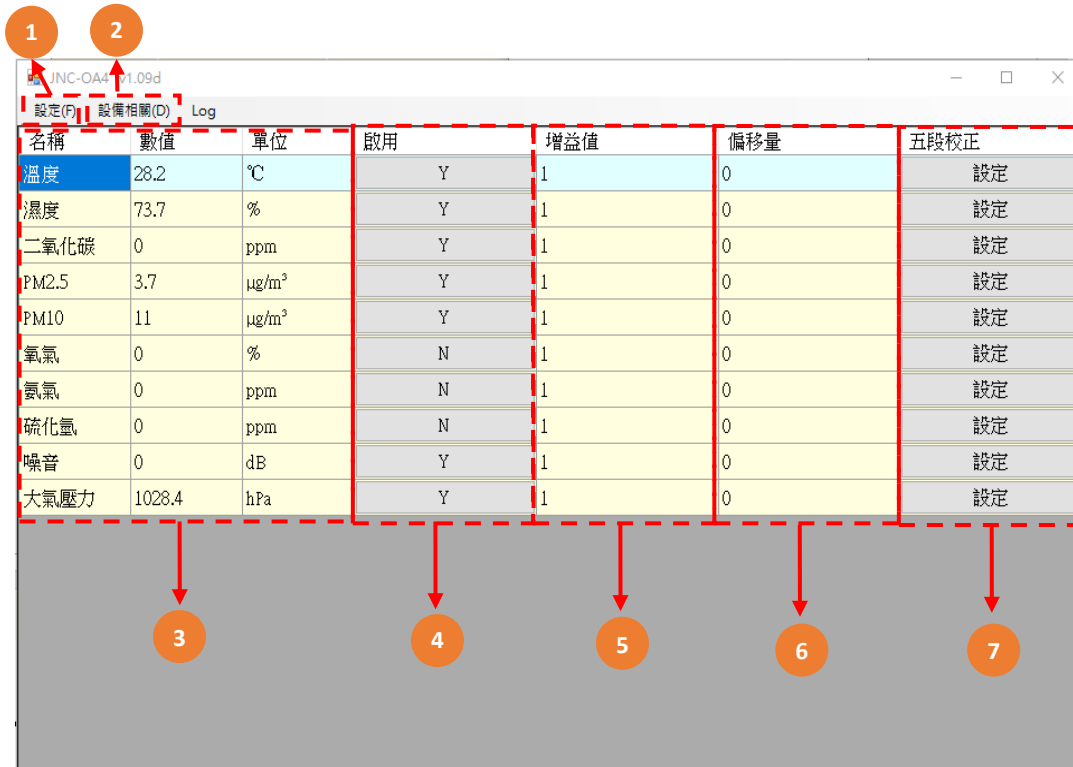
1
2
JNC-OA4 v1.09d

設定(F) 設備相關(D) Log

| 名稱 | 數值 | 單位 | 啟用 | 增益值 | 偏移量 | 五段校正 |
|---|---|---|---|---|---|---|
| 溫度 | 28.2 | ℃ | Y | 1 | 0 | 設定 |
| 濕度 | 73.7 | % | Y | 1 | 0 | 設定 |
| 二氧化碳 | 0 | ppm | Y | 1 | 0 | 設定 |
| PM2.5 | 3.7 | μg/m$^3$ | Y | 1 | 0 | 設定 |
| PM10 | 11 | μg/m$^3$ | Y | 1 | 0 | 設定 |
| 氧氣 | 0 | % | N | 1 | 0 | 設定 |
| 氨氣 | 0 | ppm | N | 1 | 0 | 設定 |
| 硫化氫 | 0 | ppm | N | 1 | 0 | 設定 |
| 噪音 | 0 | dB | Y | 1 | 0 | 設定 |
| 大氣壓力 | 1028.4 | hPa | Y | 1 | 0 | 設定 |

3
4
5
6
7